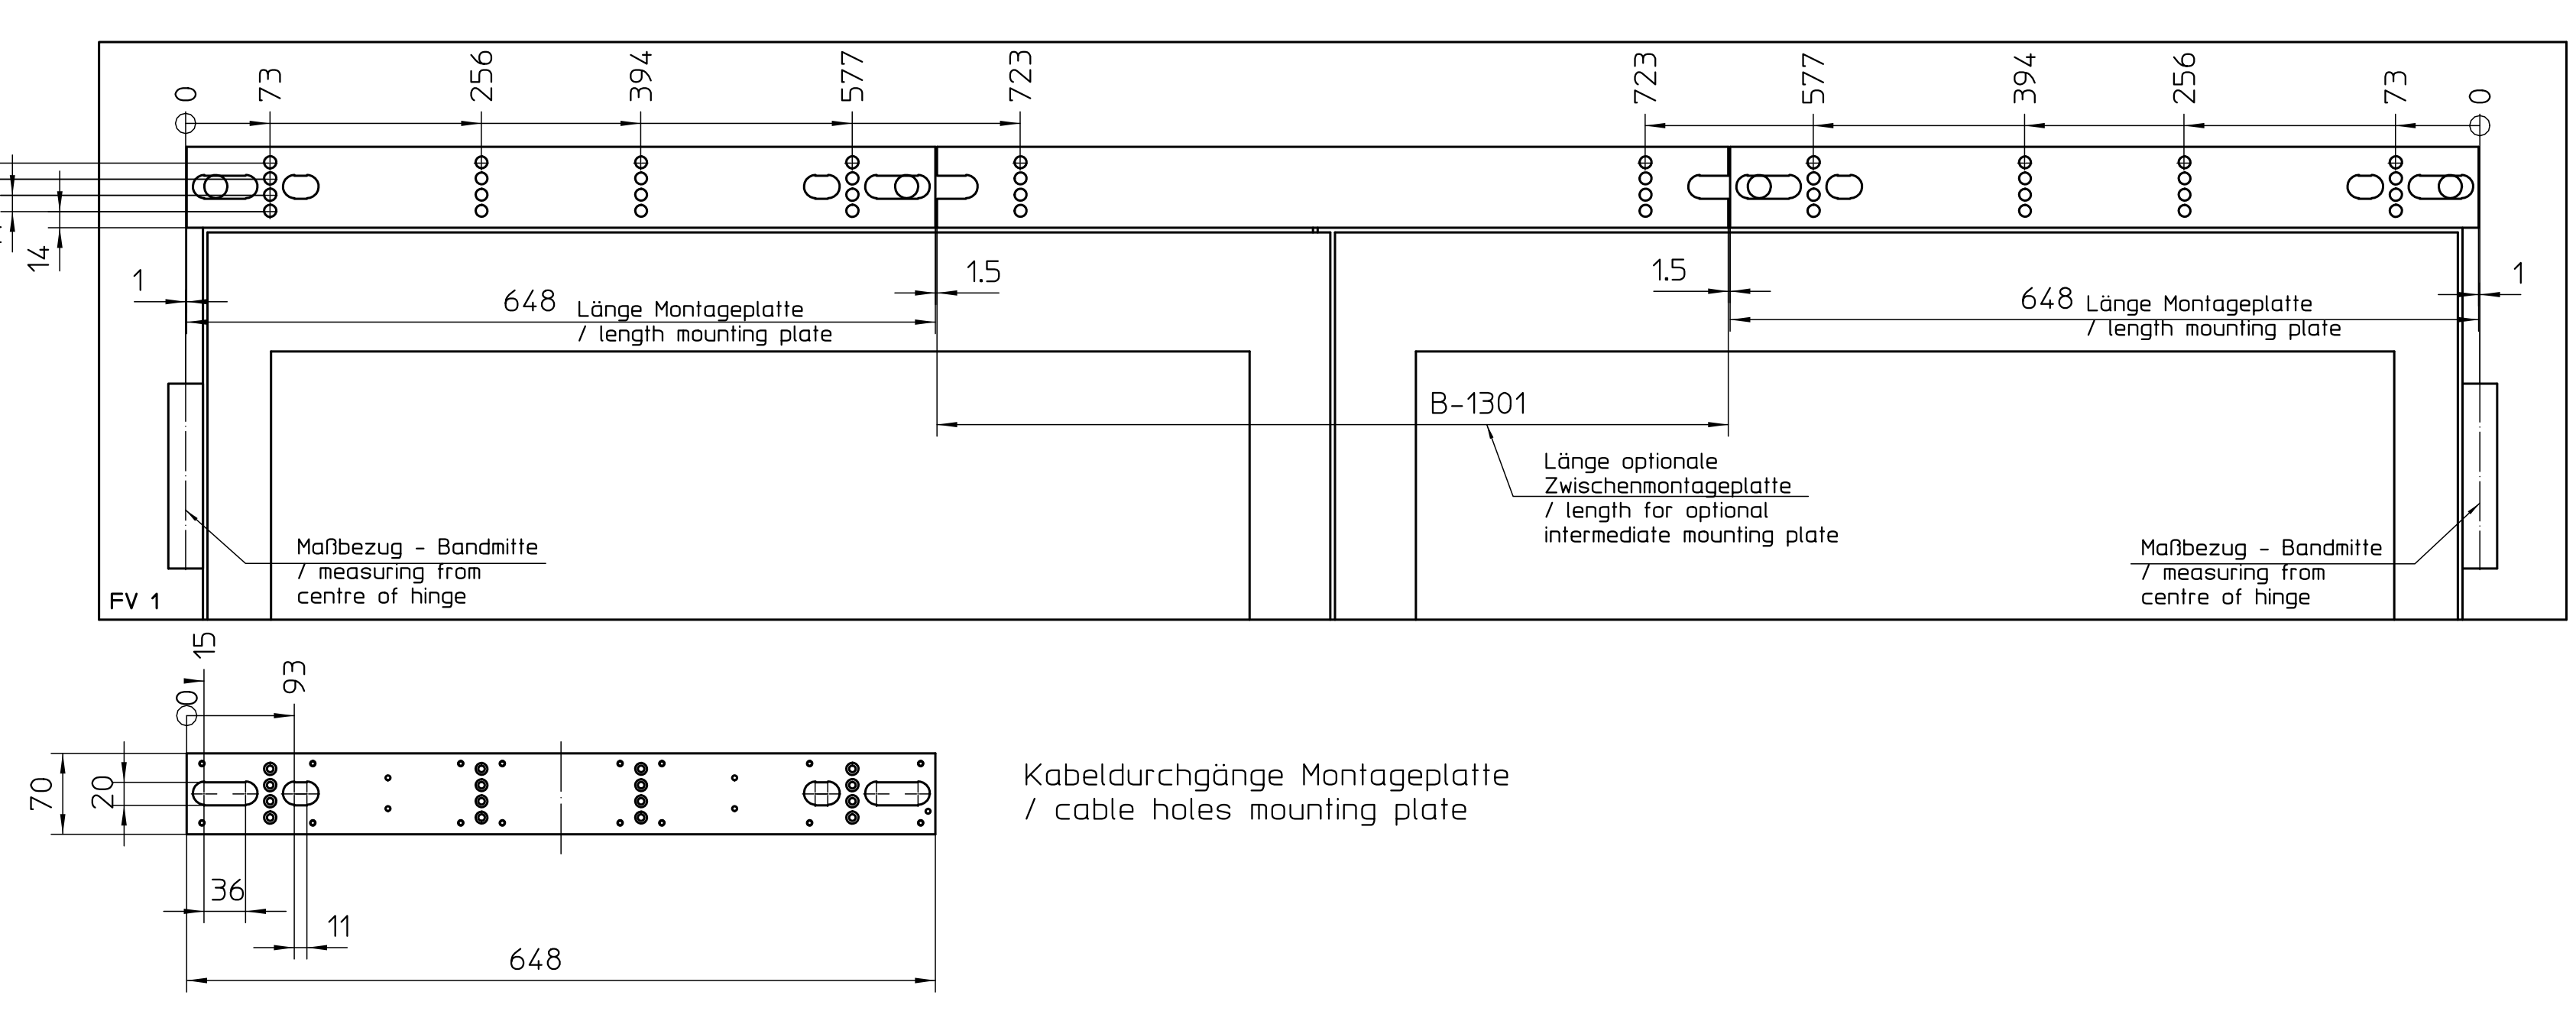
0
73
256
394
577
723
723
577
394
256
73
0

14
1
1.5
1.5
1
648 Länge Montageplatte
/ length mounting plate
648 Länge Montageplatte
/ length mounting plate

B-1301
Länge optionale
Zwischenmontageplatte
/ length for optional
intermediate mounting plate

Maßbezug - Bandmitte
/ measuring from
centre of hinge

Maßbezug - Bandmitte
/ measuring from
centre of hinge

FV 1

15
0
93
70
20
36
11
648

Kabeldurchgänge Montageplatte
/ cable holes mounting plate